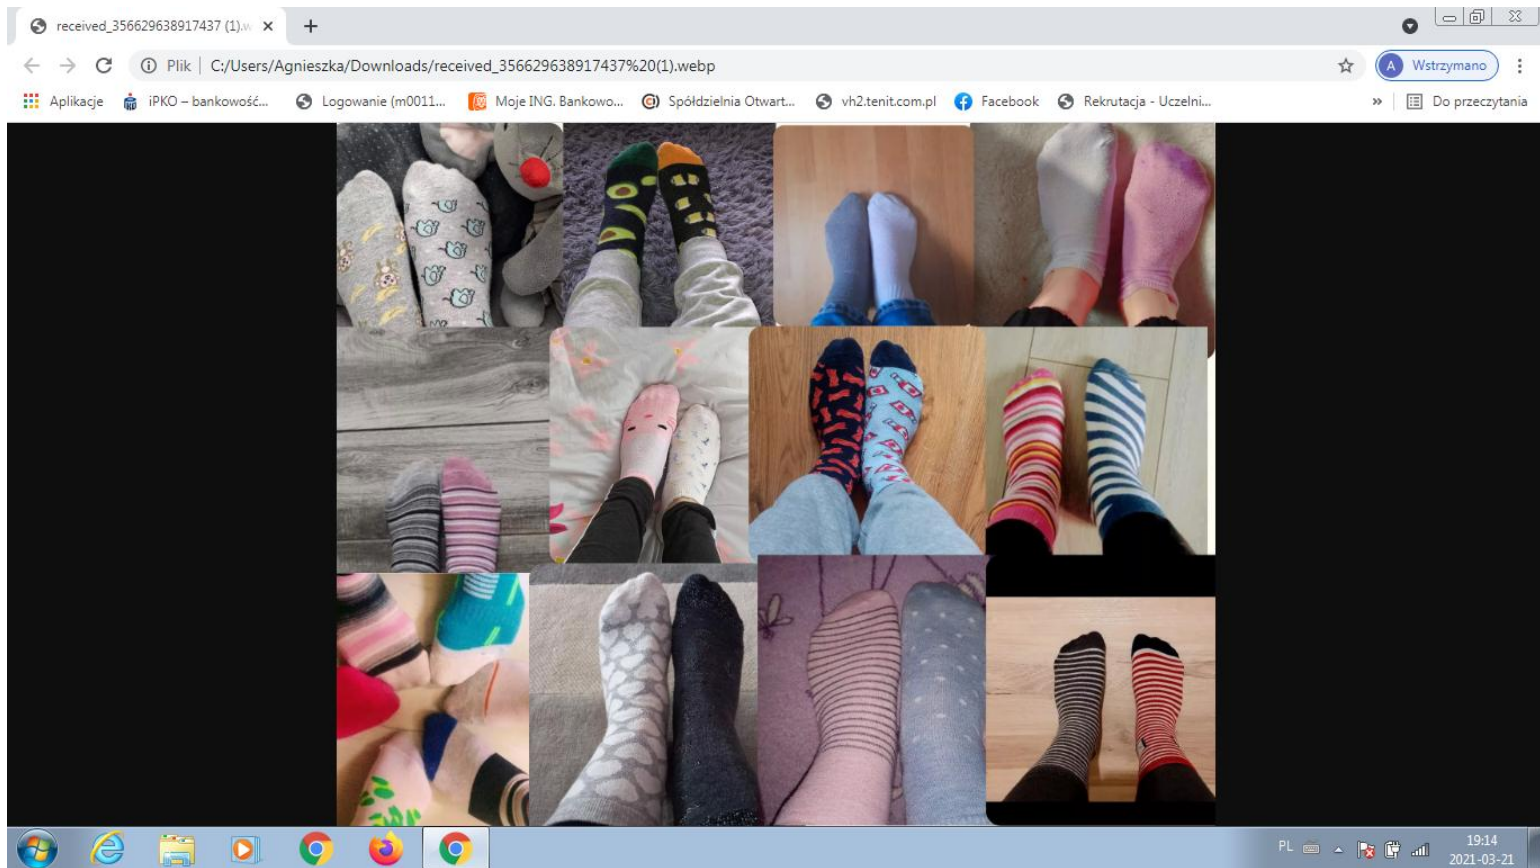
received_356629638917437 (1).w ×
+
Plik | C:/Users/Agnieszka/Downloads/received_356629638917437%20(1).webp
A Wstrzymano
Aplikacje iPKO – bankowość... Logowanie (m0011... Moje ING. Bankowo... Spółdzielnia Otwart... vh2.tenit.com.pl Facebook Rekrutacja - Uczelni...
» Do przeczytania
PL 19:14 2021-03-21